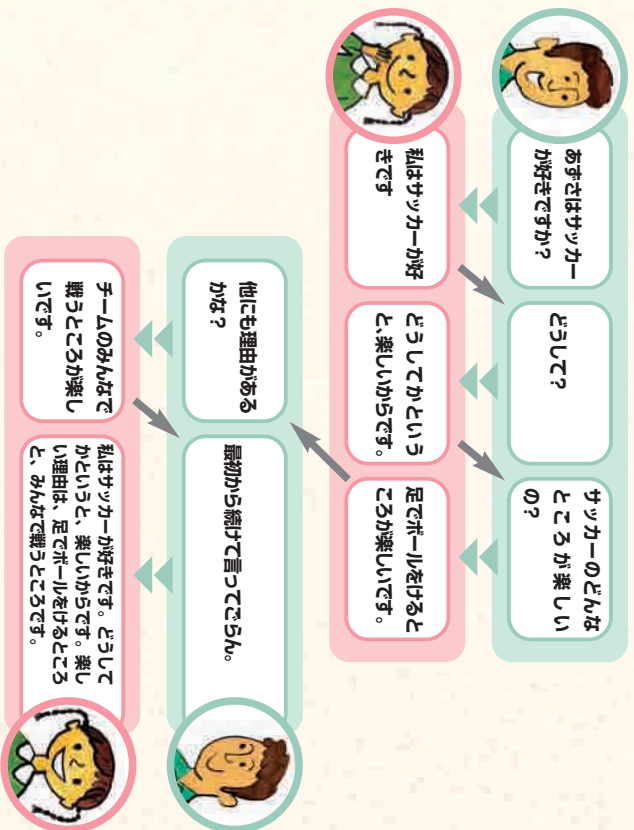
あすかはサッカーが好きですか?

私はサッカーが好きです

どうして?

どうしてかというと、楽しいからです。

サッカーのどんなところが楽しいの?

足でボールをけるところが楽しいです。

他にも理由があるかな?

最初から続けて言ってごらん。

チームのみんなで戦うところが楽しいです。

私はサッカーが好きです。どうしてかというと、楽しいからです。楽しい理由は、足でボールをけるところと、みんなで戦うところです。